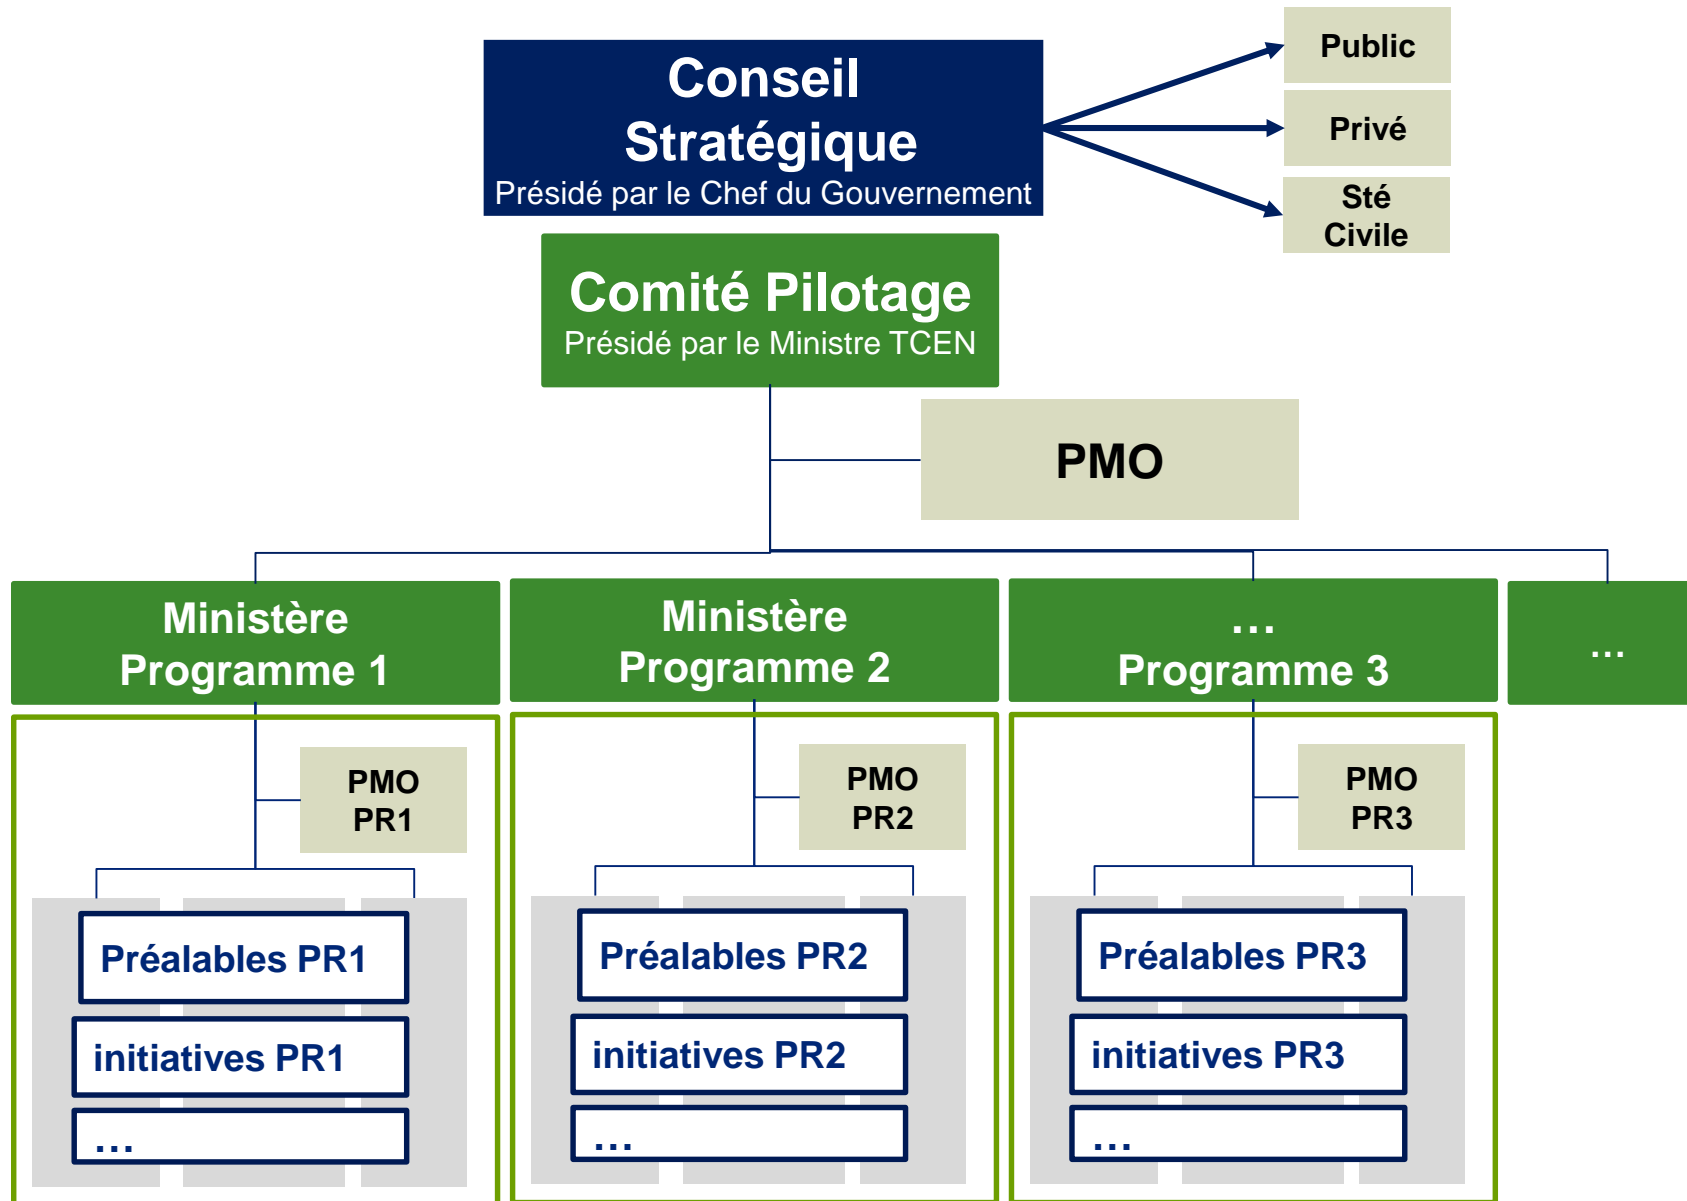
Conseil Stratégique
Présidé par le Chef du Gouvernement

Public

Privé

Sté Civile

Comité Pilotage
Présidé par le Ministre TCEN

PMO

Ministère Programme 1

Ministère Programme 2

… Programme 3

…

PMO PR1

PMO PR2

PMO PR3

Préalables PR1

initiatives PR1

…

Préalables PR2

initiatives PR2

…

Préalables PR3

initiatives PR3

…